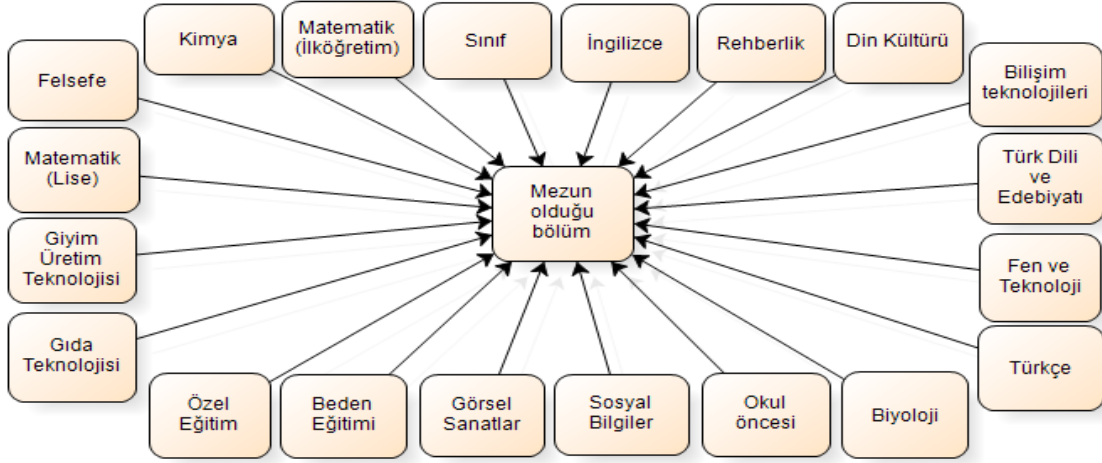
Kimya

Matematik (İlköğretim)

Sınıf

İngilizce

Rehberlik

Din Kültürü

Felsefe

Bilişim teknolojileri

Matematik (Lise)

Türk Dili ve Edebiyatı

Mezun olduğu bölüm

Giyim Üretim Teknolojisi

Fen ve Teknoloji

Gıda Teknolojisi

Türkçe

Özel Eğitim

Beden Eğitimi

Görsel Sanatlar

Sosyal Bilgiler

Okul öncesi

Biyoloji